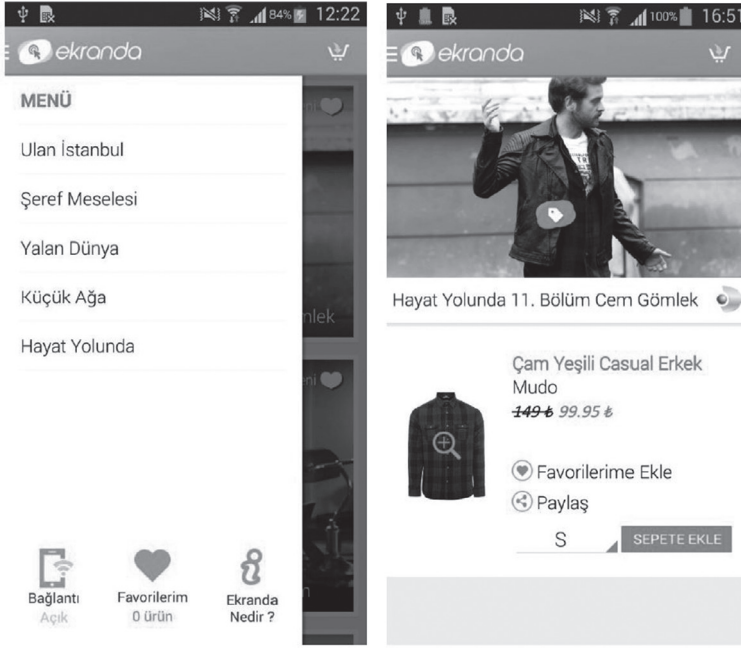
84% 12:22

ekranda

MENÜ

Ulan İstanbul

Şeref Meselesi

Yalan Dünya

Küçük Ağa

Hayat Yolunda

nlek

Bağlantı
Açık

Favorilerim
0 ürün

Ekranda
Nedir ?

100% 16:51

ekranda

Hayat Yolunda 11. Bölüm Cem Gömlek

Çam Yeşili Casual Erkek
Mudo
~~149 ₺~~ 99.95 ₺

Favorilerime Ekle

Paylaş

S

SEPETE EKLE